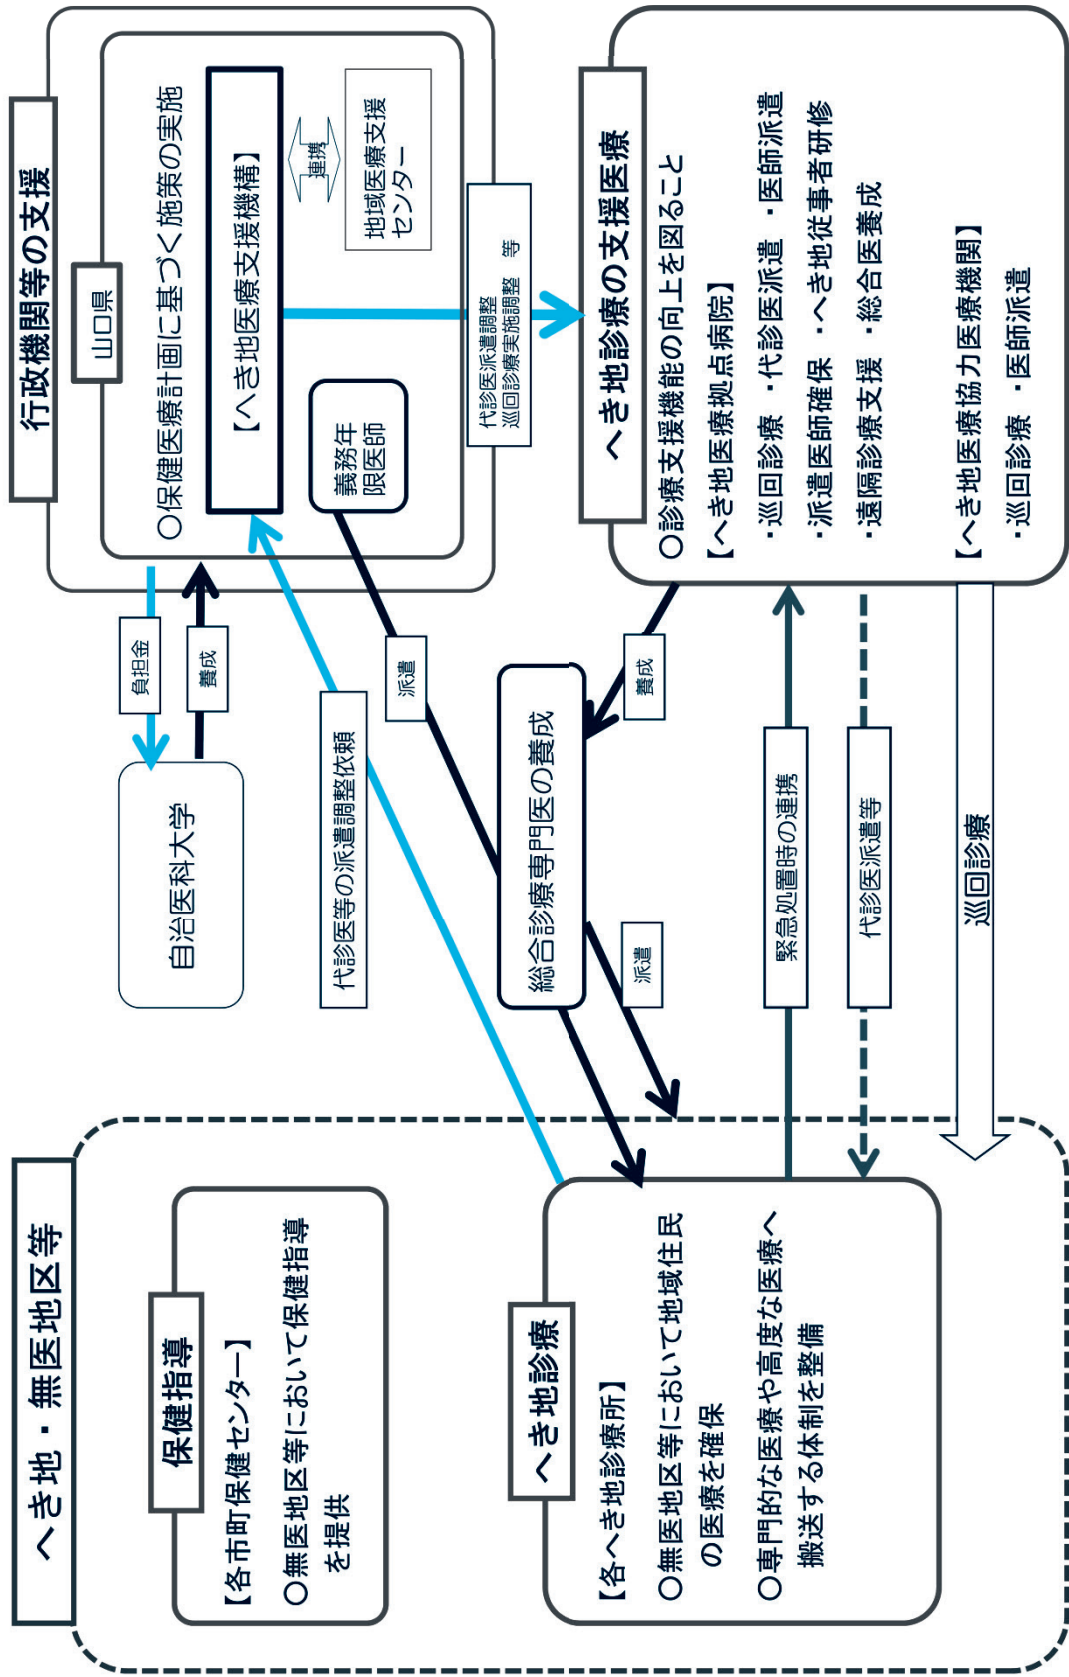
行政機関等の支援

山口県

○保健医療計画に基づく施策の実施

【へき地医療支援機構】

連携

地域医療支援センター

義務年限医師

代診医派遣調整
巡回診療実施調整 等

へき地診療の支援医療

○診療支援機能の向上を図ること

【へき地医療拠点病院】
・巡回診療 ・代診医派遣 ・医師派遣
・派遣医師確保 ・へき地従事者研修
・遠隔診療支援 ・総合医養成

【へき地医療協力医療機関】
・巡回診療 ・医師派遣

負担金

養成

自治医科大学

代診医等の派遣調整依頼

派遣

養成

総合診療専門医の養成

派遣

緊急処置時の連携

代診医派遣等

巡回診療

へき地・無医地区等

保健指導

【各市町保健センター】
○無医地区等において保健指導を提供

へき地診療

【各へき地診療所】
○無医地区等において地域住民の医療を確保
○専門的な医療や高度な医療へ搬送する体制を整備